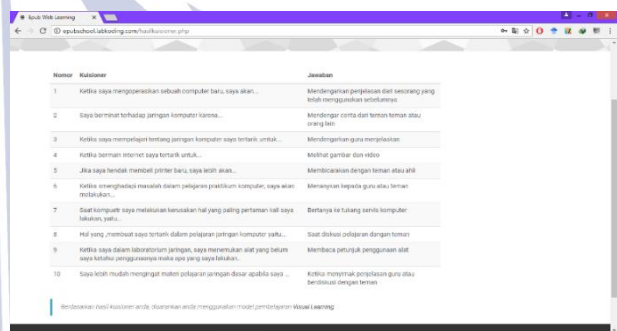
Epub Web Learning ×

epubschool.labkoding.com/hasilkuisioner.php

| Nomor | Kuisioner | Jawaban |
|---|---|---|
| 1 | Ketika saya mengoperasikan sebuah computer baru, saya akan... | Mendengarkan penjelasan dari seorang yang telah menggunakan sebelumnya |
| 2 | Saya berminat terhadap jaringan komputer karena... | Mendengar cerita dari teman teman atau orang lain |
| 3 | Ketika saya mempelajari tentang jaringan komputer saya tertarik untuk... | Mendengarkan guru menjelaskan |
| 4 | Ketika bermain internet saya tertarik untuk... | Melihat gambar dan video |
| 5 | Jika saya hendak membeli printer baru, saya lebih akan... | Membicarakan dengan teman atau ahli |
| 6 | Ketika menghadapi masalah dalam pelajaran praktikum komputer, saya akan melakukan... | Menanyakan kepada guru atau teman |
| 7 | Saat komputer saya melakukan kerusakan hal yang paling pertama kali saya lakukan, yaitu... | Bertanya ke tukang servis komputer |
| 8 | Hal yang membuat saya tertarik dalam pelajaran jaringan komputer yaitu... | Saat diskusi pelajaran dengan teman |
| 9 | Ketika saya dalam laboratorium jaringan, saya menemukan alat yang belum saya ketahui penggunaanya maka apa yang saya lakukan... | Membaca petunjuk penggunaan alat |
| 10 | Saya lebih mudah mengingat materi pelajaran jaringan dasar apabila saya ... | Ketika menyimak penjelasan guru atau berdiskusi dengan teman |

Berdasarkan hasil kuisioner anda, disarankan anda menggunakan model pembelajaran Visual Learning